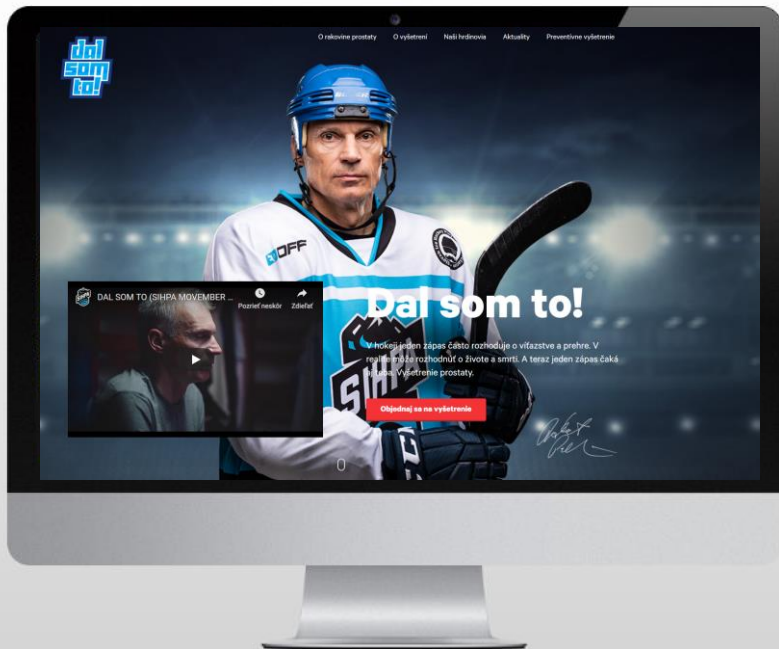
dal som to!

O rakovine prostaty O vyšetrení Naši hrdinovia Aktuality Preventívne vyšetrenie

DOFF

SIHPA

DAL SOM TO (SIHPA MOVEMBER ...

Pozrieť neskôr Zdieľať

Dal som to!

V hokeji jeden zápas často rozhoduje o víťazstve a prehre. V realite môže rozhodnúť o živote a smrti. A teraz jeden zápas čaká aj teba. Vyšetrenie prostaty.

Objednaj sa na vyšetrenie